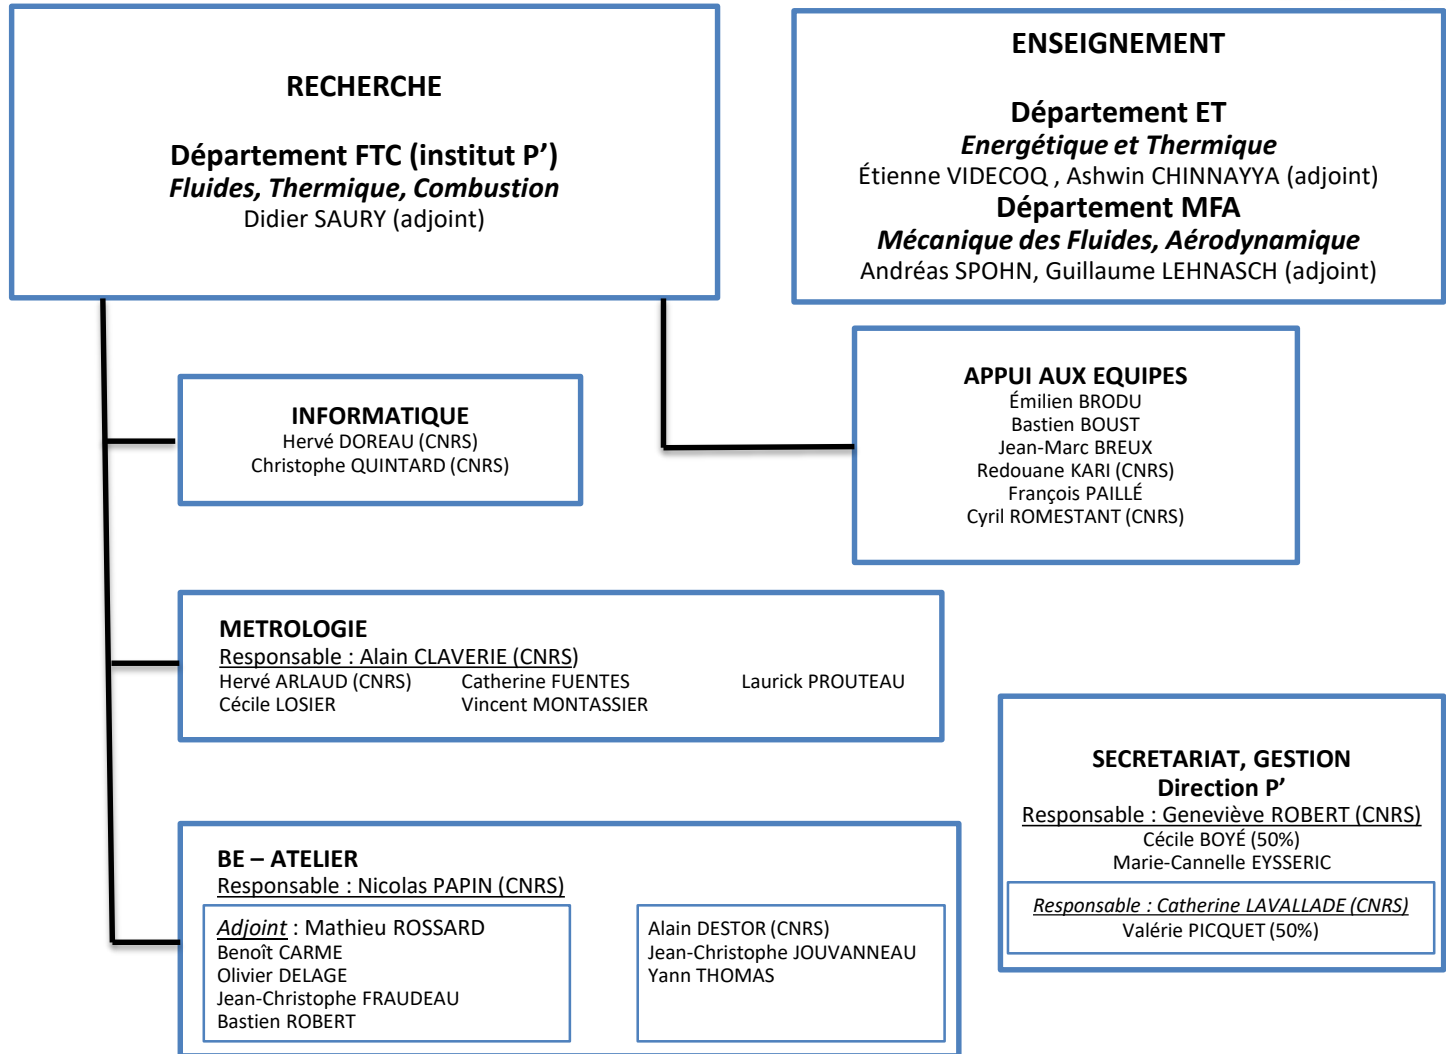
RECHERCHE

Département FTC (institut P')
Fluides, Thermique, Combustion
Didier SAURY (adjoint)

ENSEIGNEMENT

Département ET
Energétique et Thermique
Étienne VIDECOQ , Ashwin CHINNAYYA (adjoint)
Département MFA
Mécanique des Fluides, Aérodynamique
Andréas SPOHN, Guillaume LEHNASCH (adjoint)

INFORMATIQUE
Hervé DOREAU (CNRS)
Christophe QUINTARD (CNRS)

APPUI AUX EQUIPES
Émilien BRODU
Bastien BOUST
Jean-Marc BREUX
Redouane KARI (CNRS)
François PAILLÉ
Cyril ROMESTANT (CNRS)

METROLOGIE
Responsable : Alain CLAVERIE (CNRS)
Hervé ARLAUD (CNRS)
Cécile LOSIER
Catherine FUENTES
Vincent MONTASSIER
Laurick PROUTEAU

SECRETARIAT, GESTION
Direction P'
Responsable : Geneviève ROBERT (CNRS)
Cécile BOYÉ (50%)
Marie-Cannelle EYSSERIC

Responsable : Catherine LAVALLADE (CNRS)
Valérie PICQUET (50%)

BE – ATELIER
Responsable : Nicolas PAPIN (CNRS)

Adjoint : Mathieu ROSSARD
Benoît CARME
Olivier DELAGE
Jean-Christophe FRAUDEAU
Bastien ROBERT

Alain DESTOR (CNRS)
Jean-Christophe JOUVANNEAU
Yann THOMAS